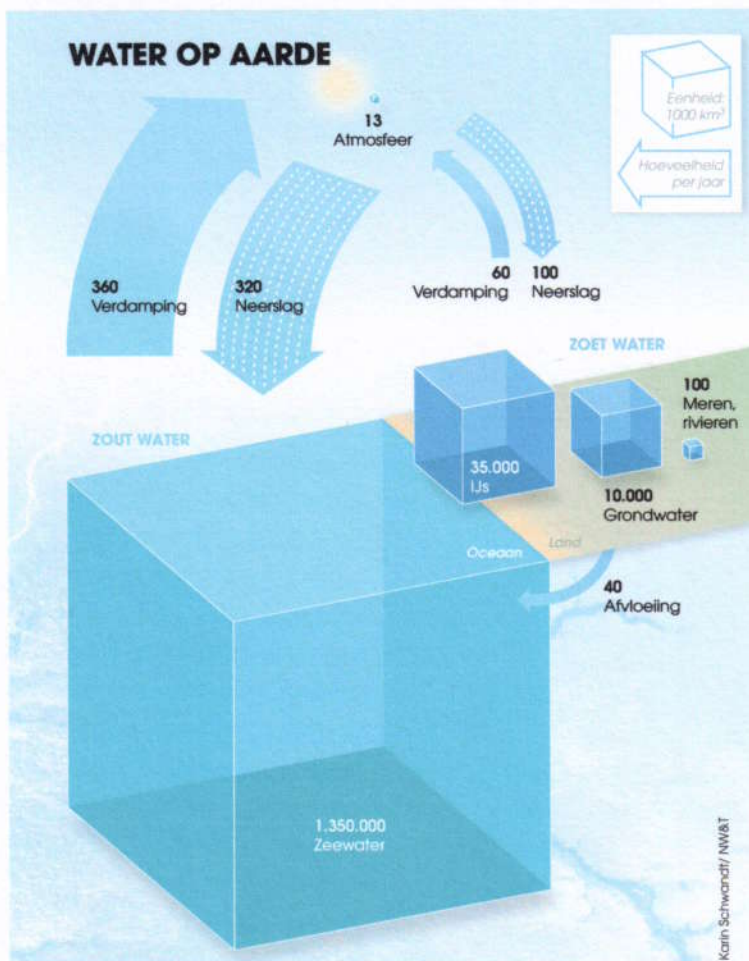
WATER OP AARDE

Eenheid: 1000 $km^3$

Hoeveelheid per jaar

13
Atmosfeer

360
Verdamping

320
Neerslag

60
Verdamping

100
Neerslag

ZOET WATER

ZOUT WATER

35.000
IJs

10.000
Grondwater

100
Meren, rivieren

Oceaan

Land

40
Afvloeiing

1.350.000
Zeewater

Karin Schwandt/ NW&T